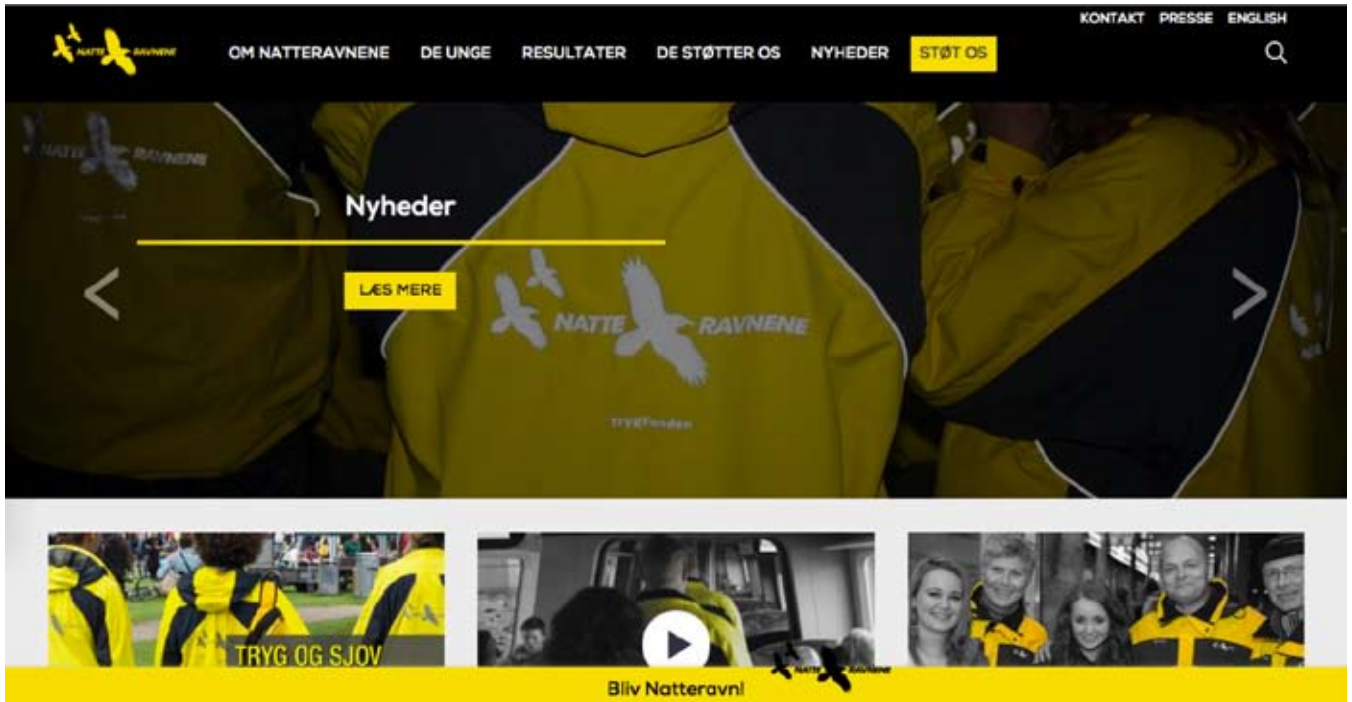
NATTE RAVNENE

KONTAKT PRESSE ENGLISH

OM NATTERAVNENE DE UNGE RESULTATER DE STØTTER OS NYHEDER STØT OS

Nyheder

LÆS MERE

NATTE RAVNENE

NATTE RAVNENE

TRYGFonden

TRYG OG SJOV

Bliv Natteravn!

NATTE RAVNENE